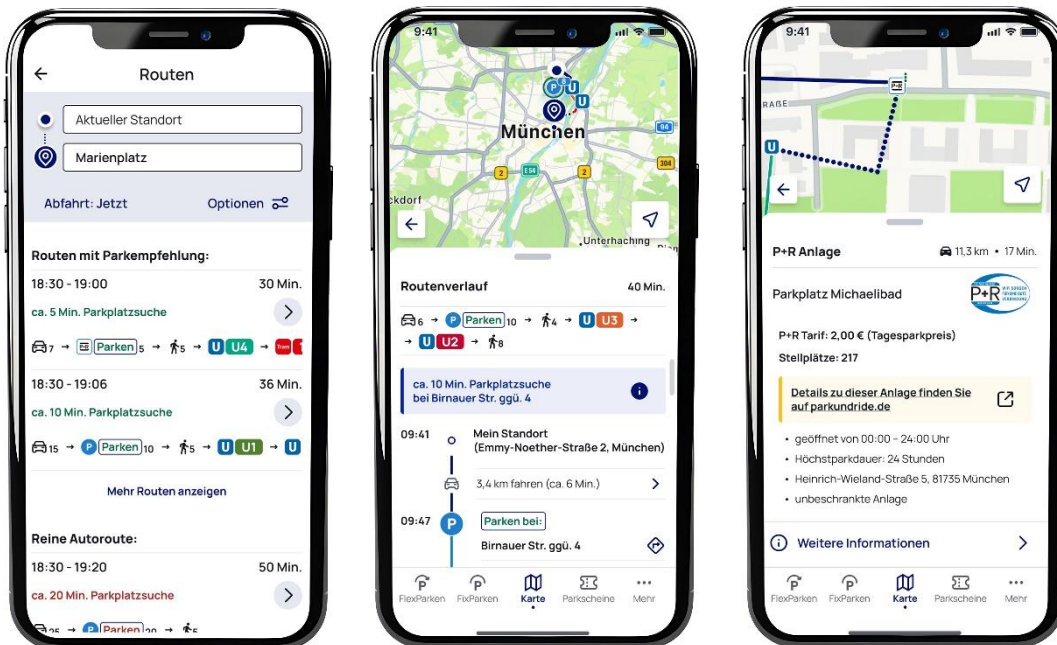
Routen

Aktueller Standort

Marienplatz

Abfahrt: Jetzt

Optionen

Routen mit Parkempfehlung:

18:30 - 19:00 30 Min.

ca. 5 Min. Parkplatzsuche

7 → Parken 5 → 5 → U U4 → Tram

18:30 - 19:06 36 Min.

ca. 10 Min. Parkplatzsuche

15 → P Parken 10 → 5 → U U1 → U

Mehr Routen anzeigen

Reine Autoroute:

18:30 - 19:20 50 Min.

ca. 20 Min. Parkplatzsuche

25 → P Parken 20 → 5

9:41

München

ckdorf

Unterhaching

E54

2

2

94

304

Routenverlauf 40 Min.

6 → P Parken 10 → 4 → U U3 → → U U2 → 8

ca. 10 Min. Parkplatzsuche bei Birnauer Str. ggü. 4

09:41 Mein Standort (Emmy-Noether-Straße 2, München)

3,4 km fahren (ca. 6 Min.)

09:47 Parken bei:

Birnauer Str. ggü. 4

FlexParken FixParken Karte Parkscheine Mehr

9:41

RAGE

P+R Anlage 11,3 km • 17 Min.

Parkplatz Michaelibad

P+R

P+R Tarif: 2,00 € (Tagesparkpreis)

Stellplätze: 217

Details zu dieser Anlage finden Sie auf parkundride.de

• geöffnet von 00:00 - 24:00 Uhr
• Höchstparkdauer: 24 Stunden
• Heinrich-Wieland-Straße 5, 81735 München
• unbeschrankte Anlage

Weitere Informationen

FlexParken FixParken Karte Parkscheine Mehr